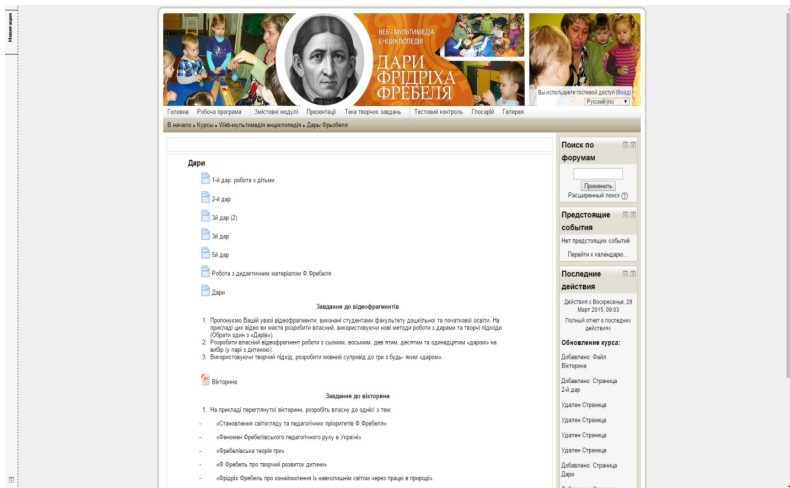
Навігація

ВЕБ - МУЛЬТИМЕДІА ЕНЦИКЛОПЕДІЯ

ДАРИ ФРІДРІХА ФРЕБЕЛЯ

Вы используете гостевой доступ (Вход)
Русский (ru)

Головна Робоча програма Змістовні модулі Презентації Тека творчих завдань Тестовий контроль Глосарій Галерея

В начало » Курсы » Web-мультимедіа енциклопедія » Дары Фребеля

Дари

1-й дар: робота з дітьми

2-й дар

3й дар (2)

3й дар

5й дар

Робота з дидактичним матеріалом Ф.Фребеля

Дари

Завдання до відеофрагментів

1. Пропонуємо Вашій увазі відеофрагменти, виконані студентами факультету дошкільної та початкової освіти. На прикладі цих відео ви маєте розробити власний, використовуючи нові методи роботи з дарами та творчі підходи. (Обрати один з «Дарів»).
2. Розробити власний відеофрагмент роботи з сьомим, восьмим, дев'ятим, десятим та одинадцятим «даром» на вибір (у парі з дитиною).
3. Використовуючи творчий підхід, розробити мовний супровід до гри з будь- яким «даром».

Вікторина

Завдання до вікторини

1. На прикладі переглянутої вікторини, розробіть власну до однієї з тем:

- «Становлення світогляду та педагогічних пріоритетів Ф.Фребеля»
- «Феномен Фребелівського педагогічного руху в Україні»
- «Фребелівська теорія гри»
- «Ф.Фребель про творчий розвиток дитини»
- «Фрідріх Фребель про ознайомлення із навколишнім світом через працю в природі».

Поиск по форумам

Применить
Расширенный поиск

Предстоящие события

Нет предстоящих событий

Перейти к календарю...

Последние действия

Действия с Воскресенье, 29 Март 2015, 09:03

Полный отчет о последних действиях

Обновление курса:

Добавлено: Файл Вікторина

Добавлено: Страница 2-й дар

Удален Страница

Удален Страница

Удален Страница

Удален Страница

Добавлено: Страница Дари